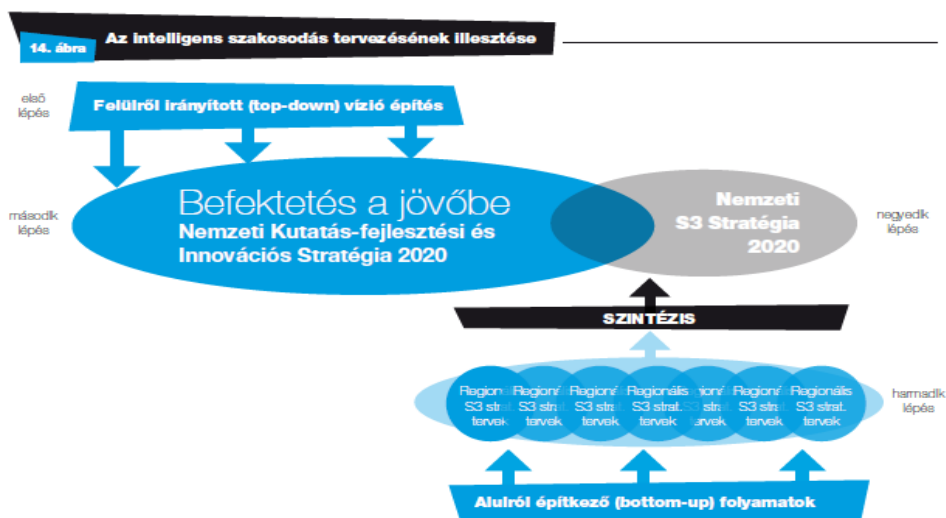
14. ábra

Az intelligens szakosodás tervezésének illesztése

első lépés

Felülről irányított (top-down) vízió építés

második lépés

Befektetés a jövőbe
Nemzeti Kutatás-fejlesztési és Innovációs Stratégia 2020

Nemzeti S3 Stratégia 2020

negyedik lépés

SZINTÉZIS

Regionális S3 strat. tervek
Regionális S3 strat. tervek
Regionális S3 strat. tervek
Regionális S3 strat. tervek
Regionális S3 strat. tervek
Regionális S3 strat. tervek
Regionális S3 strat. tervek

harmadik lépés

Alulról építkező (bottom-up) folyamatok